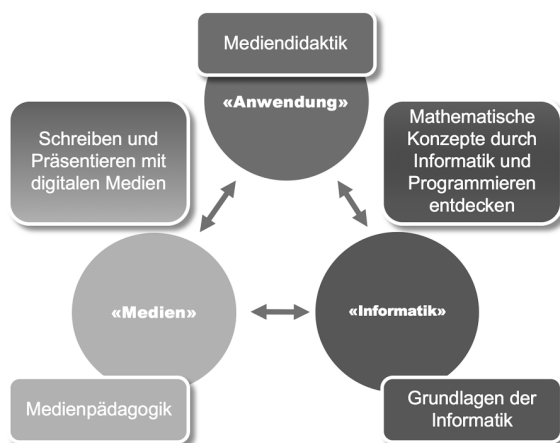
Mediendidaktik

«Anwendung»

Schreiben und Präsentieren mit digitalen Medien

Mathematische Konzepte durch Informatik und Programmieren entdecken

«Medien»

«Informatik»

Medienpädagogik

Grundlagen der Informatik